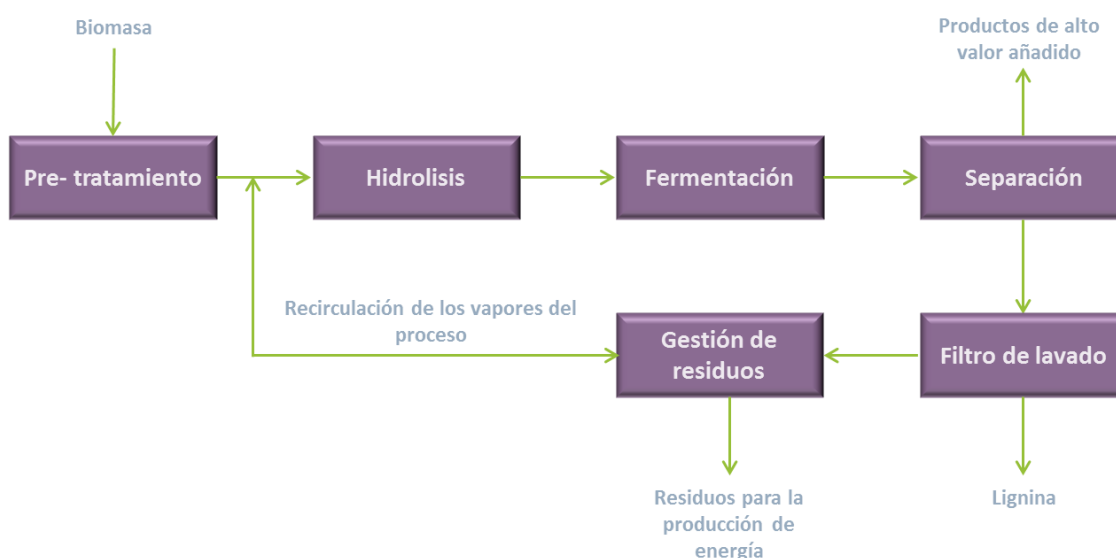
Biomasa

Productos de alto valor añadido

Pre- tratamiento

Hidrolisis

Fermentación

Separación

Recirculación de los vapores del proceso

Gestión de residuos

Filtro de lavado

Residuos para la producción de energía

Lignina